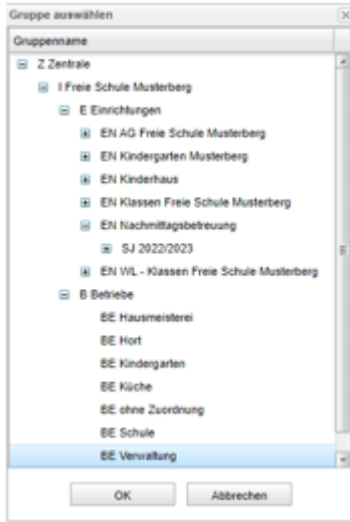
Gruppe auswählen

Gruppenname

Z Zentrale

I Freie Schule Musterberg

E Einrichtungen

EN AG Freie Schule Musterberg

EN Kindergarten Musterberg

EN Kinderhaus

EN Klassen Freie Schule Musterberg

EN Nachmittagsbetreuung

SJ 2022/2023

EN WL - Klassen Freie Schule Musterberg

B Betriebe

BE Hausmeisterei

BE Hort

BE Kindergarten

BE Küche

BE ohne Zuordnung

BE Schule

BE Verwaltung

OK

Abbrechen